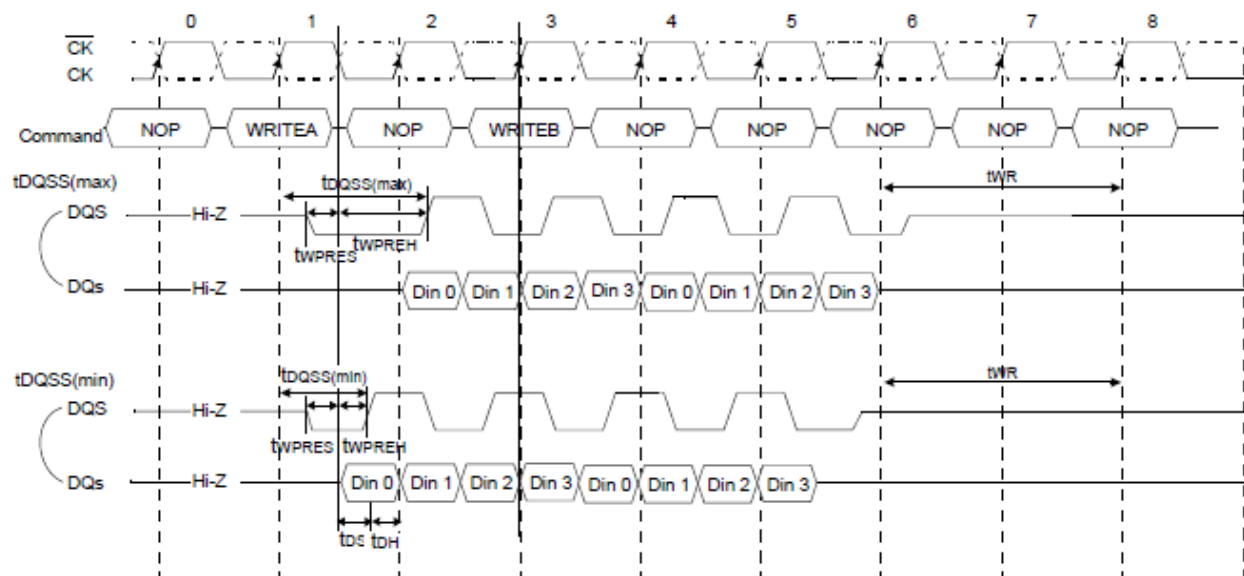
0 1 2 3 4 5 6 7 8

$\overline{CK}$

CK

Command NOP WRITEA NOP WRITEB NOP NOP NOP NOP NOP

tDQSS(max)

tDQSS(max)

tWR

DQS Hi-Z

tWPRES tWPREH

DQs Hi-Z Din 0 Din 1 Din 2 Din 3 Din 0 Din 1 Din 2 Din 3

tDQSS(min)

tDQSS(min)

tWR

DQS Hi-Z

tWPRES tWPREH

DQs Hi-Z Din 0 Din 1 Din 2 Din 3 Din 0 Din 1 Din 2 Din 3

tDS tDH